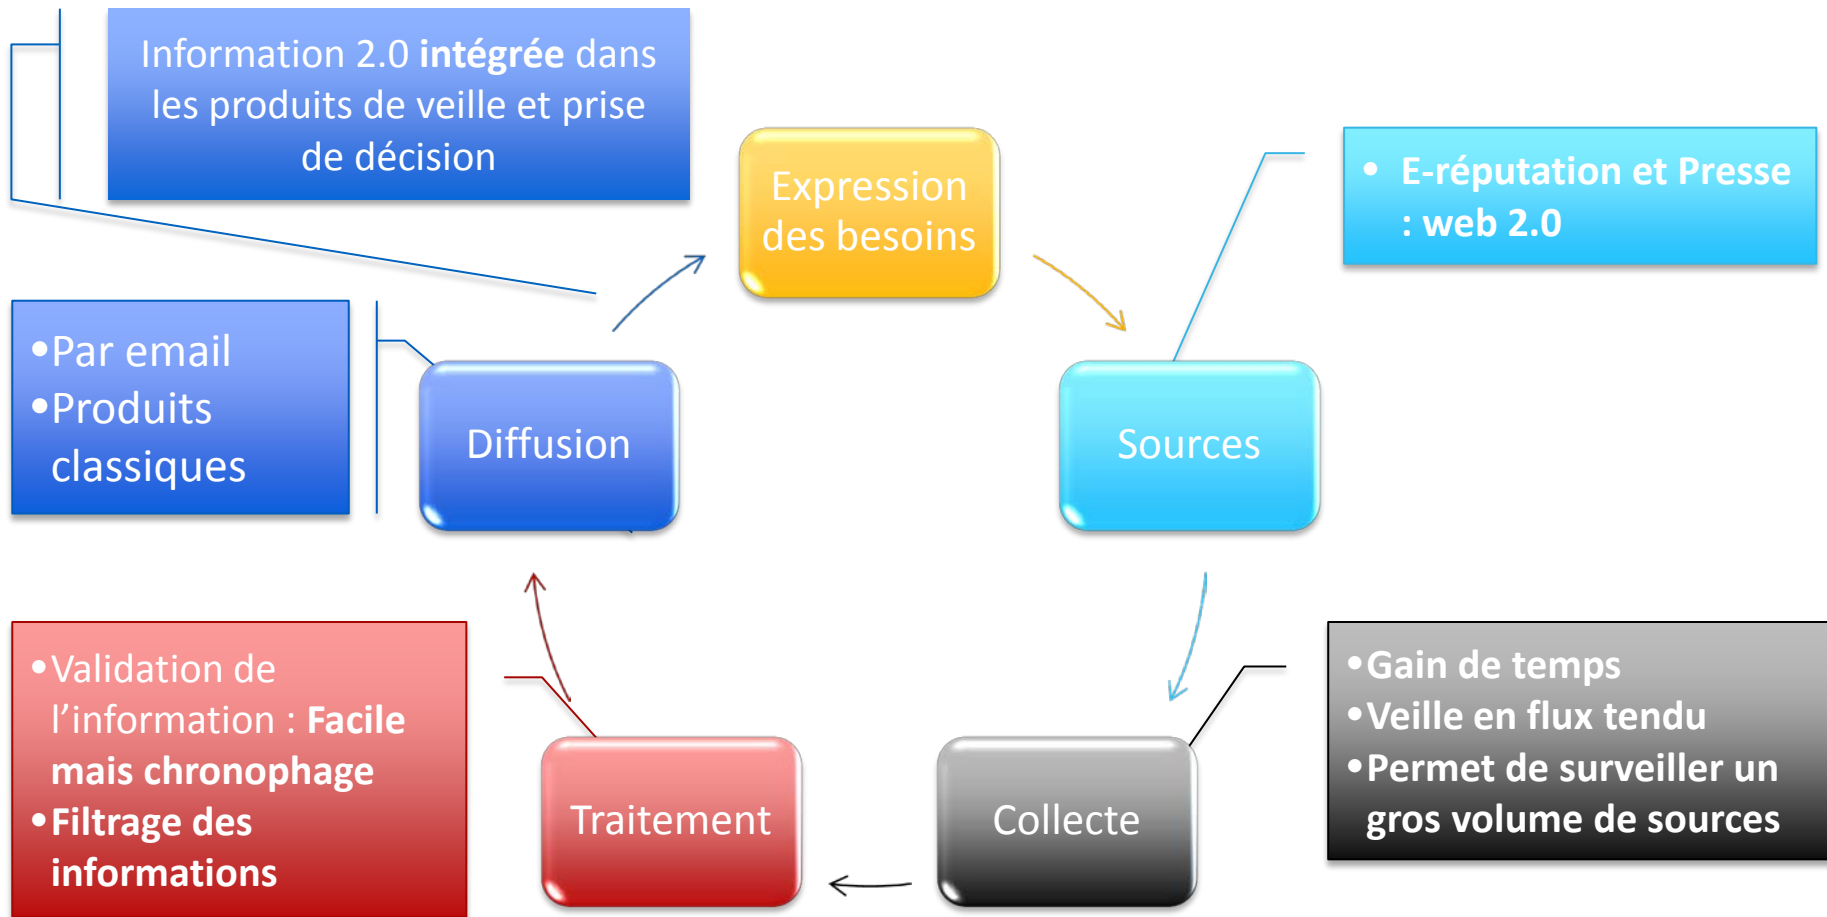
Information 2.0 **intégrée** dans les produits de veille et prise de décision

Expression des besoins

• E-réputation et Presse : web 2.0

• Par email
• Produits classiques

Diffusion

Sources

• Gain de temps
• Veille en flux tendu
• Permet de surveiller un gros volume de sources

• Validation de l'information : **Facile mais chronophage**
• **Filtrage des informations**

Traitement

Collecte